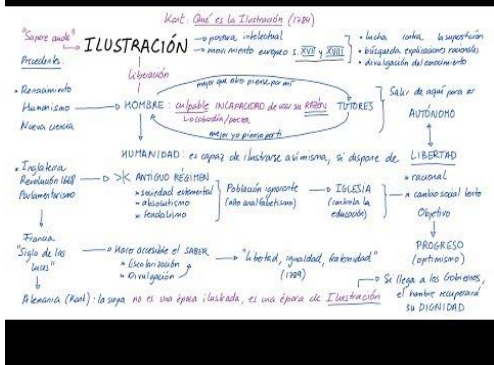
Kant: Qué es la Ilustración (1784)

"Sapere aude"

ILUSTRACIÓN → postura intelectual → movimiento europeo s. XVII y XVIII

• lucha contra la superstición
• búsqueda explicaciones racionales
• divulgación del conocimiento

Precedente:
• Renacimiento
• Humanismo
• Nueva ciencia

Liberación

mejor que otro piense por mí

HOMBRE: culpable INCAPACIDAD de usar su RAZÓN ← TUTORES

La cobardía/pereza

mejor yo pienso por ti

Salir de aquí para ser AUTÓNOMO

HUMANIDAD: es capaz de ilustrarse a sí misma, si dispone de LIBERTAD

• Inglaterra
Revolución 1688
Parlamentarismo

→ ANTIGUO RÉGIMEN
• sociedad estamental
• absolutismo
• feudalismo

Población ignorante (alto analfabetismo) → IGLESIA (controla la educación)

• racional
• cambio social lento
Objetivo
PROGRESO (optimismo)

Francia
"Siglo de las luces"

→ Hacer accesible el SABER
• Escolarización
• Divulgación

→ "libertad, igualdad, fraternidad" (1789)

→ Si llega a los Gobiernos, el hombre recuperará su DIGNIDAD

Alemania (Kant): la suya no es una época ilustrada, es una época de Ilustración